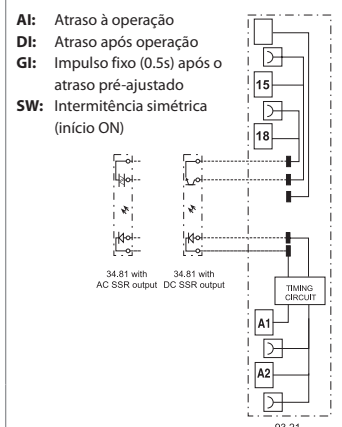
**AI:** Atraso à operação
**DI:** Atraso após operação
**GI:** Impulso fixo (0.5s) após o atraso pré-ajustado
**SW:** Intermitência simétrica (início ON)

15

18

34.81 with AC SSR output

34.81 with DC SSR output

TIMING CIRCUIT

A1

A2

93.21